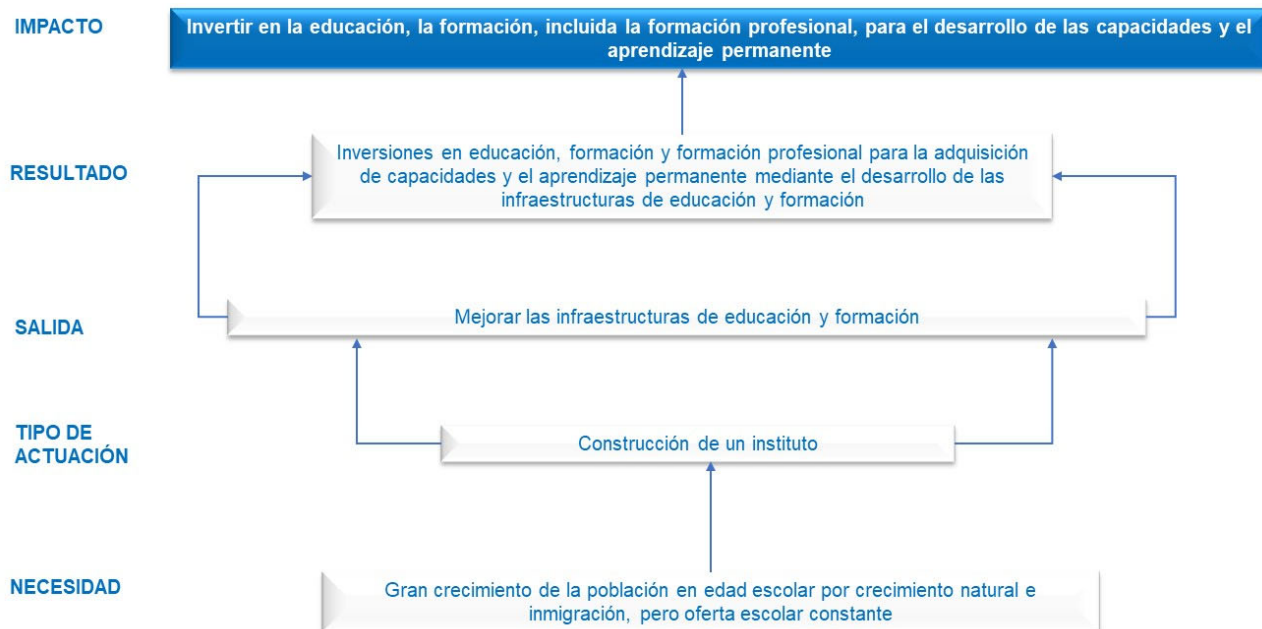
IMPACTO

Invertir en la educación, la formación, incluida la formación profesional, para el desarrollo de las capacidades y el aprendizaje permanente

RESULTADO

Inversiones en educación, formación y formación profesional para la adquisición de capacidades y el aprendizaje permanente mediante el desarrollo de las infraestructuras de educación y formación

SALIDA

Mejorar las infraestructuras de educación y formación

TIPO DE ACTUACIÓN

Construcción de un instituto

NECESIDAD

Gran crecimiento de la población en edad escolar por crecimiento natural e inmigración, pero oferta escolar constante